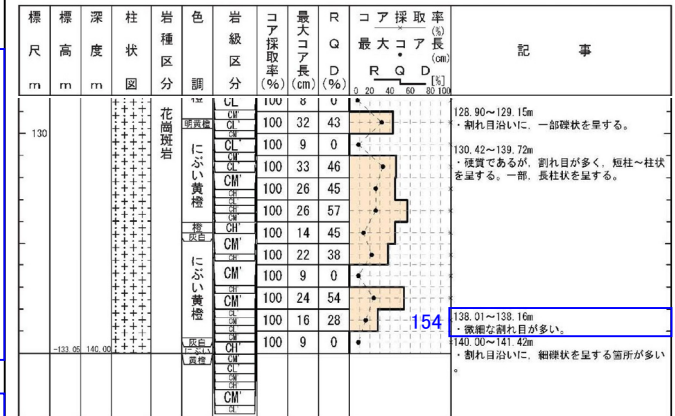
| 標尺 m | 標高 m | 深度 m | 柱状図 | 岩種区分 | 色調 | 岩級区分 | コア採取率 (%) | 最大コア長 (cm) | RQD (%) | コア採取率 (%) 最大コア長 (cm) RQD [%] 0 20 40 60 80 100 | 記事 |
|---|---|---|---|---|---|---|---|---|---|---|---|
| | | | | 花崗斑岩 | | CL | 100 | 8 | 0 | | 128.90～129.15m ・割れ目沿いに、一部礫状を呈する。 |
| 130 | | | | | 明黄橙 | CM CL' | 100 | 32 | 43 | | |
| | | | | | にぶい黄橙 | CL' | 100 | 9 | 0 | | 130.42～139.72m ・硬質であるが、割れ目が多く、短柱～柱状を呈する。一部、長柱状を呈する。 |
| | | | | | | CM' | 100 | 33 | 46 | | |
| | | | | | | CM' | 100 | 26 | 45 | | |
| | | | | | | CH | 100 | 26 | 57 | | |
| | | | | | 橙 灰白 | CH' | 100 | 14 | 45 | | |
| | | | | | | CM' | 100 | 22 | 38 | | |
| | | | | | にぶい黄橙 | CM' | 100 | 9 | 0 | | |
| | | | | | | CM' | 100 | 24 | 54 | | |
| | | | | | | CL CM | 100 | 16 | 28 | 154 | 138.01～138.16m ・微細な割れ目が多い。 |
| | -133.05 | 140.00 | | | 灰白 黄橙 | CH' | 100 | 9 | 0 | | 140.00～141.42m ・割れ目沿いに、細礫状を呈する箇所が多い。 |
| | | | | | | CM CL CM' CL | | | | | |